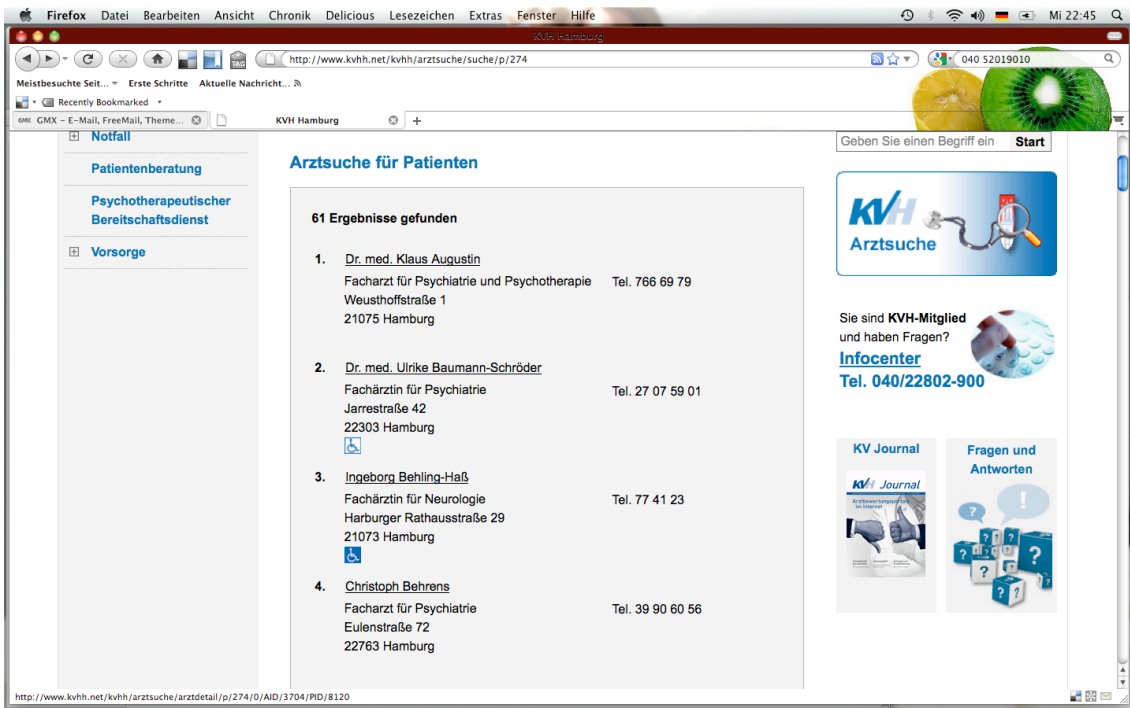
Firefox Datei Bearbeiten Ansicht Chronik Delicious Lesezeichen Extras Fenster Hilfe
Mi 22:45

KVH Hamburg

http://www.kvhh.net/kvhh/arztsuche/suche/p/274
040 52019010

Meistbesuchte Seit... Erste Schritte Aktuelle Nachricht...
Recently Bookmarked

GMX – E-Mail, FreeMail, Theme... KVH Hamburg +

Notfall
Patientenberatung
Psychotherapeutischer Bereitschaftsdienst
Vorsorge

Arztsuche für Patienten

61 Ergebnisse gefunden

1. Dr. med. Klaus Augustin
Facharzt für Psychiatrie und Psychotherapie Tel. 766 69 79
Weusthoffstraße 1
21075 Hamburg

2. Dr. med. Ulrike Baumann-Schröder
Fachärztin für Psychiatrie Tel. 27 07 59 01
Jarrestraße 42
22303 Hamburg

3. Ingeborg Behling-Haß
Fachärztin für Neurologie Tel. 77 41 23
Harburger Rathausstraße 29
21073 Hamburg

4. Christoph Behrens
Facharzt für Psychiatrie Tel. 39 90 60 56
Eulenstraße 72
22763 Hamburg

Geben Sie einen Begriff ein Start

KVH Arztsuche

Sie sind KVH-Mitglied und haben Fragen?
Infocenter
Tel. 040/22802-900

KV Journal
KVH Journal
Fragen und Antworten

http://www.kvhh.net/kvhh/arztsuche/arztdetail/p/274/0/AID/3704/PID/8120